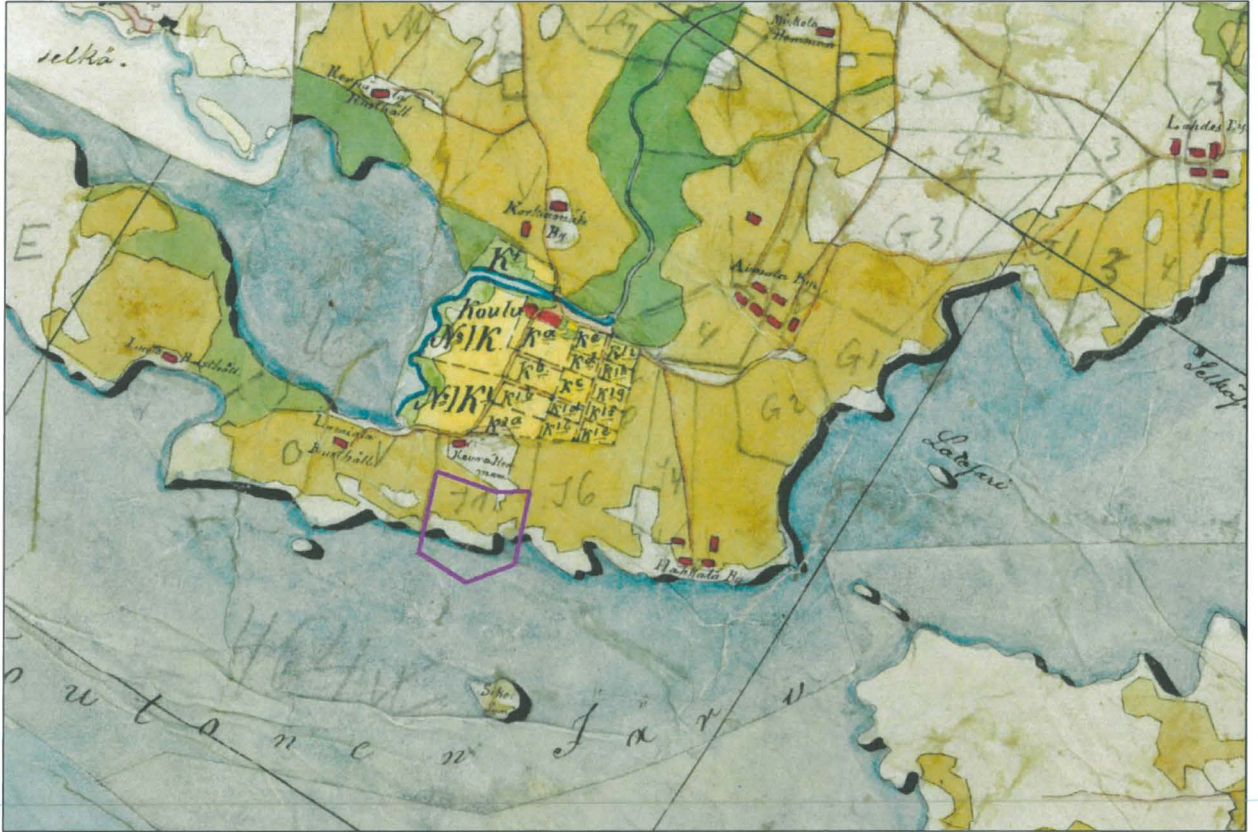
selkä.

Nikkola Hemmanet

Lahdes By

Korttila Hemmanet

Karlsuvanto By

G 2

3

G 3

E

K⁴

Asumaa By

Koulu

№ 1 K

K^a

K^b

K^f

K^c

G 1

4

G 1

4

3

№ 1 K

K^b

K^c

K^d

K^e

K^g

Lintu Boställe

Uusimaa Boställe

Kauvala Hemman

J 1 K

J 6

4

G 2

Lahtijärvi

Selkä

Hakkala By

Sipi

utanen Järv

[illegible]